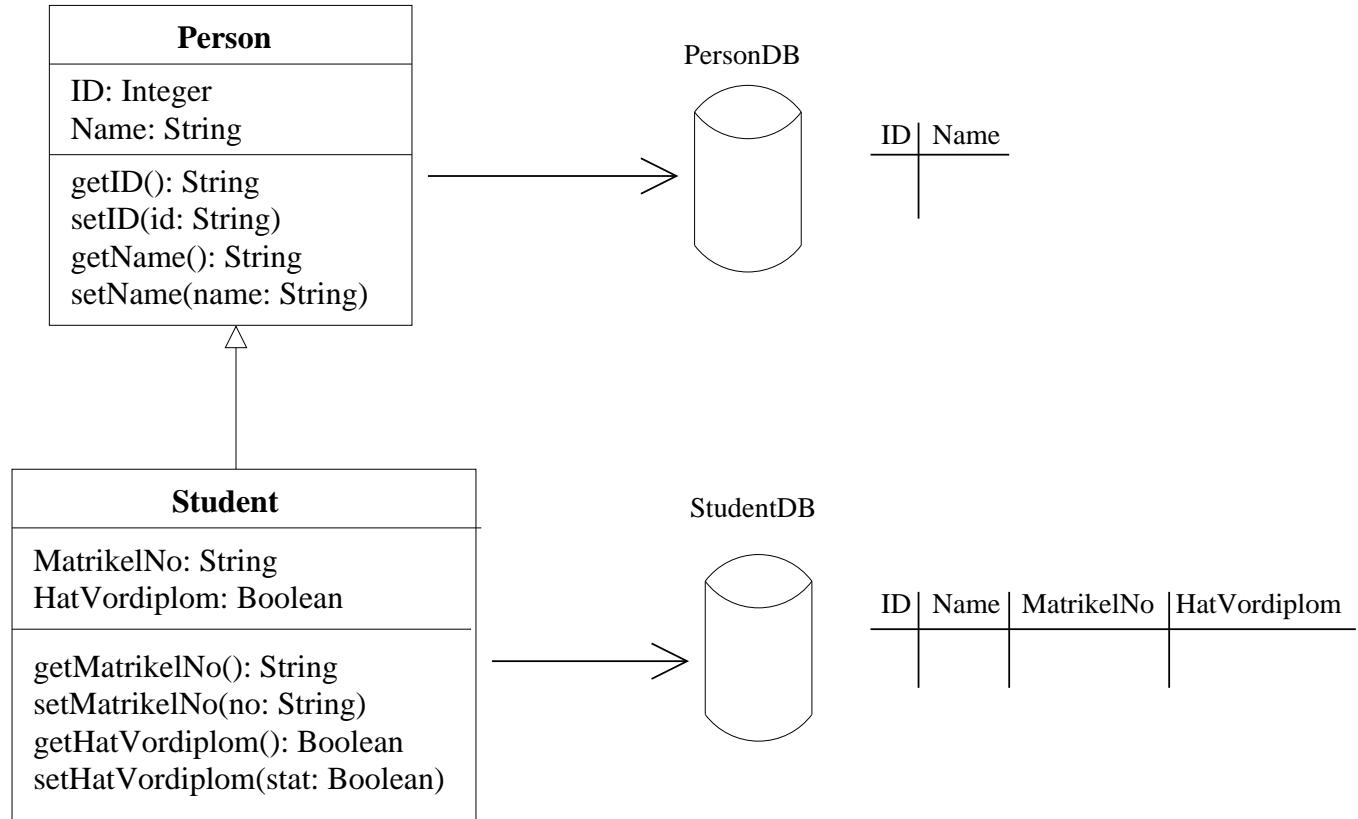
**Person**

ID: Integer
Name: String

getID(): String
setID(id: String)
getName(): String
setName(name: String)

PersonDB

| ID | Name |
|---|---|
| | |

**Student**

MatrikelNo: String
HatVordiplom: Boolean

getMatrikelNo(): String
setMatrikelNo(no: String)
getHatVordiplom(): Boolean
setHatVordiplom(stat: Boolean)

StudentDB

| ID | Name | MatrikelNo | HatVordiplom |
|---|---|---|---|
| | | | |